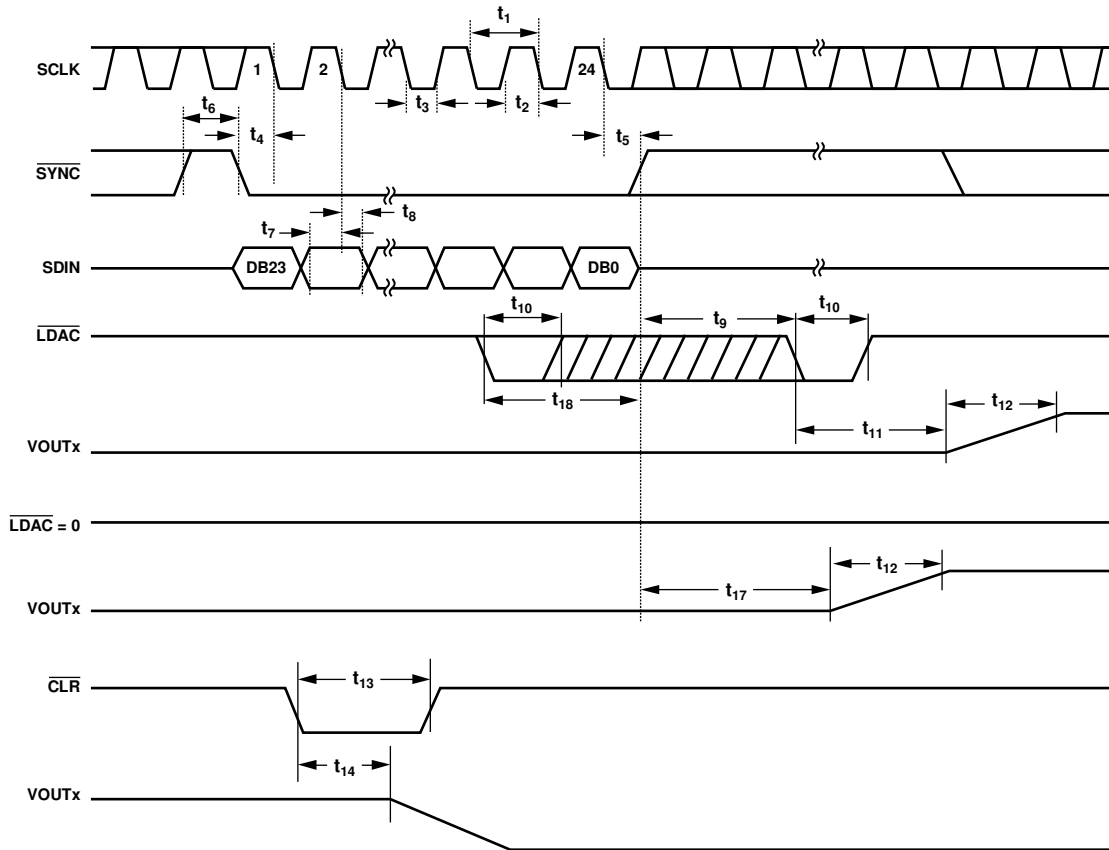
$t_1$

SCLK 1 2 24

$t_6$ $t_4$ $t_3$ $t_2$ $t_5$

$\overline{SYNC}$

$t_7$ $t_8$

SDIN DB23 DB0

$t_{10}$ $t_9$ $t_{10}$

$\overline{LDAC}$

$t_{18}$ $t_{12}$

$t_{11}$

VOUTx

$\overline{LDAC}$ = 0

$t_{12}$

$t_{17}$

VOUTx

$t_{13}$

$\overline{CLR}$

$t_{14}$

VOUTx